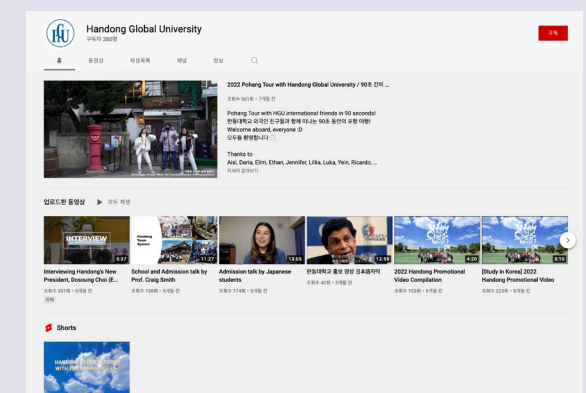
HGU

Handong Global University
구독자 280명

구독

홈 동영상 재생목록 채널 정보

2022 Pohang Tour with Handong Global University / 90초 간의 ...
조회수 961회 • 7개월 전

Pohang Tour with HGU international friends in 90 seconds!
한동대학교 외국인 친구들과 함께 떠나는 90초 동안의 포항 여행!
Welcome aboard, everyone :D
모두들 환영합니다 :)

Thanks to
Aisi, Daria, Elim, Ethan, Jennifer, Lillia, Luka, Yein, Ricardo, ...
자세히 알아보기

업로드한 동영상 ▶ 모두 재생

INTERVIEW
5:37
Interviewing Handong's New President, Dosoung Choi (E...
조회수 381회 • 5개월 전
자막

Handong Team System
11:27
School and Admission talk by Prof. Craig Smith
조회수 158회 • 5개월 전

13:05
Admission talk by Japanese students
조회수 174회 • 5개월 전

12:59
한동대학교 홍보 영상 크로마자막
조회수 40회 • 5개월 전

4:20
2022 Handong Promotional Video Compilation
조회수 153회 • 5개월 전

3:10
[Study in Korea] 2022 Handong Promotional Video
조회수 223회 • 5개월 전

Shorts

HANDONG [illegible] WITH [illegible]